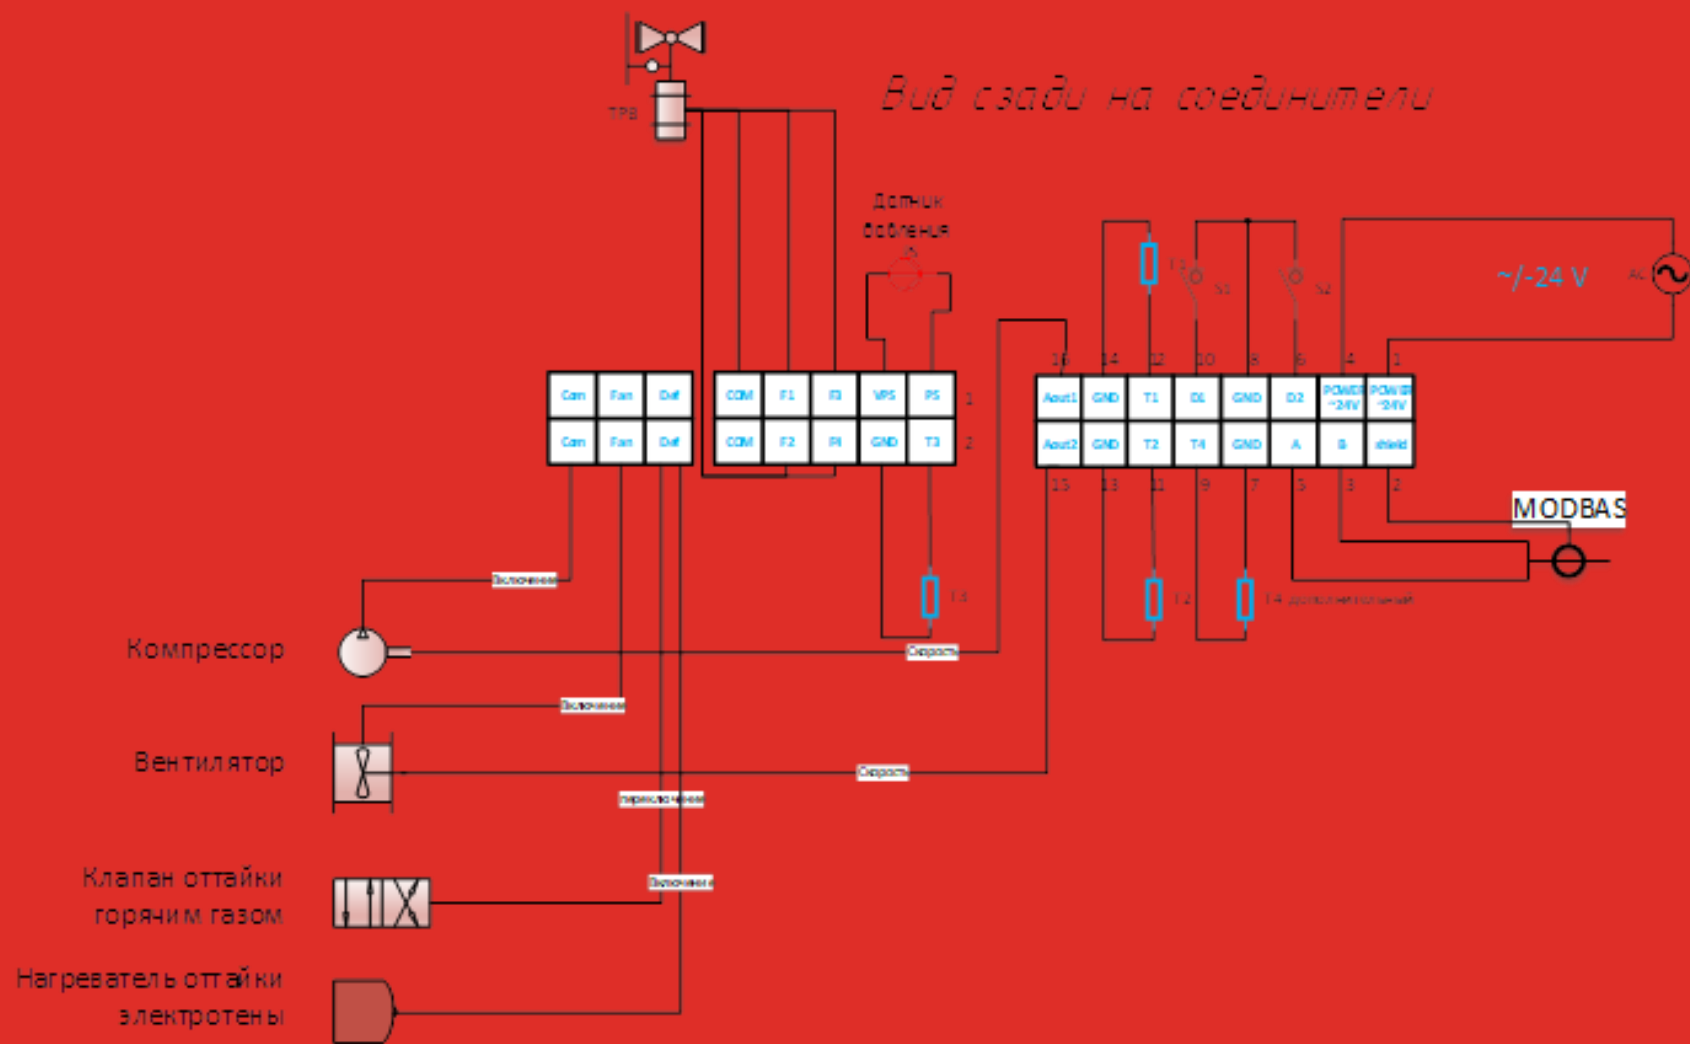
Вид сзади на соединители

ТРВ

Датчик давления

~/-24 V

AC

T1 S1 S2

16 14 12 10 8 6 4 1

| Com | Fan | Def |
|---|---|---|
| Com | Fan | Def |

| COM | F1 | F3 | VPS | PS |
|---|---|---|---|---|
| COM | F2 | PI | GND | T3 |

1
2

| Aout1 | GND | T1 | D1 | GND | D2 | POWER ~24V | POWER ~24V |
|---|---|---|---|---|---|---|---|
| Aout2 | GND | T2 | T4 | GND | A | B | shield |

15 13 11 9 7 5 3 2

MODBAS

Включение

T3

T2

T4 дополнительный

Компрессор

Скорость

Включение

Вентилятор

Скорость

переключение

Клапан оттайки горячим газом

Включение

Нагреватель оттайки электротены